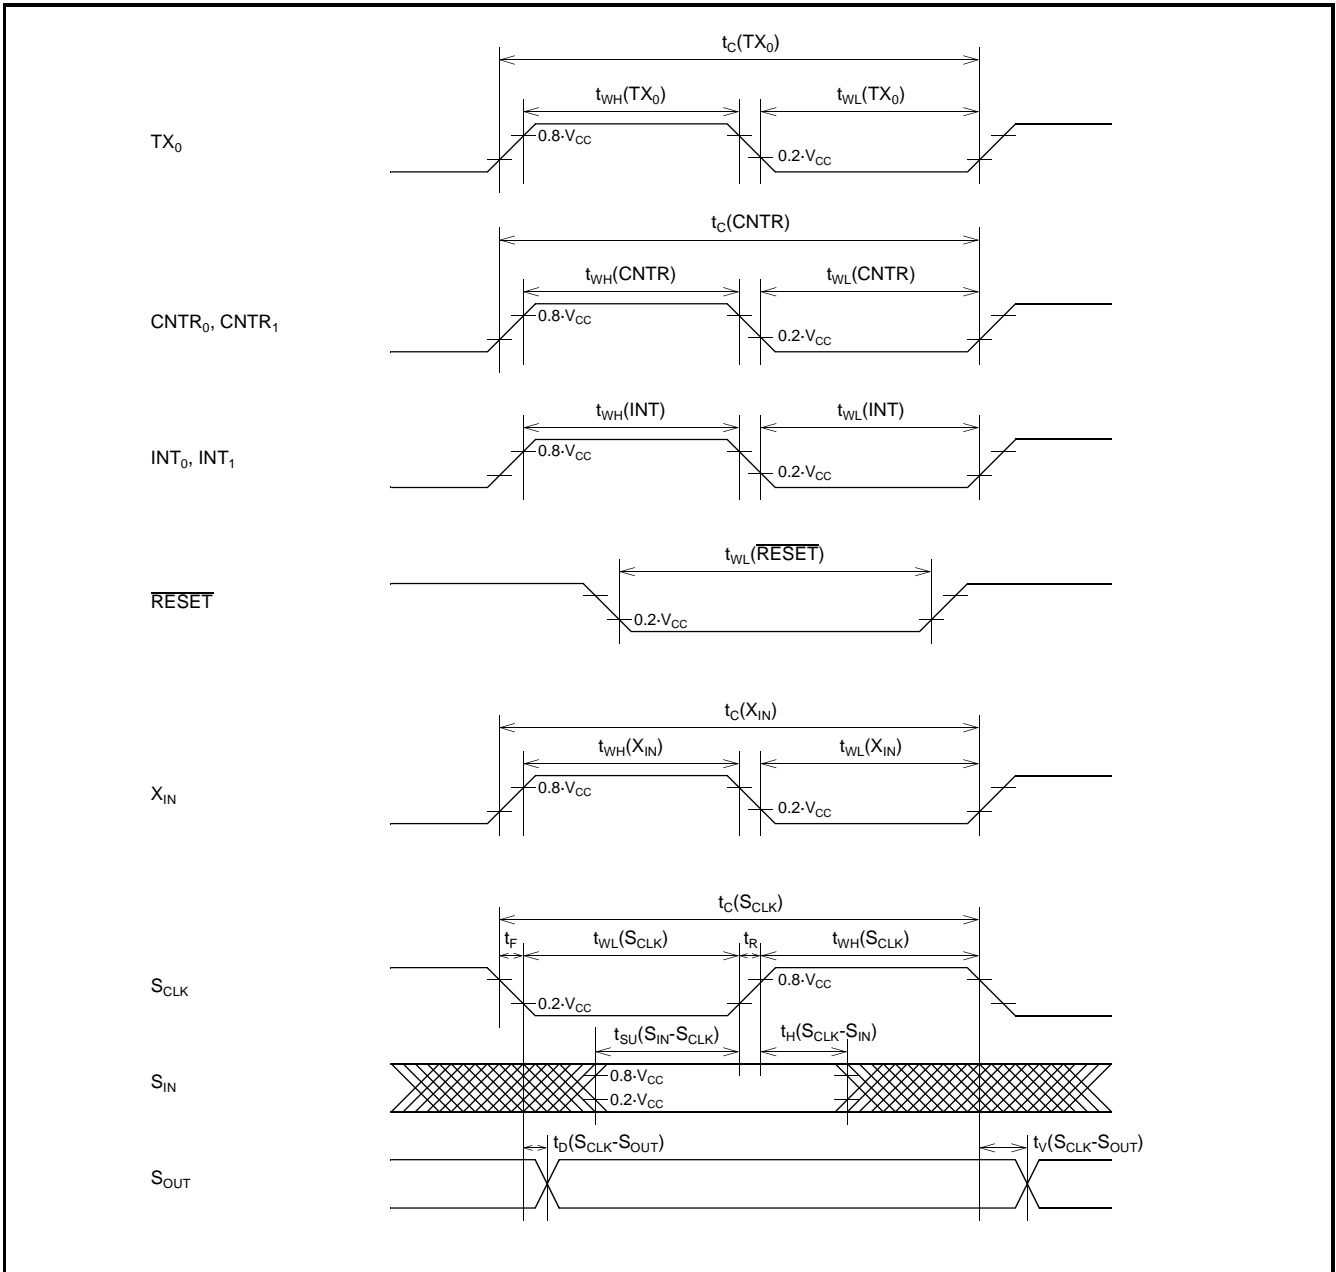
$t_C(TX_0)$

$t_{WH}(TX_0)$ $t_{WL}(TX_0)$

$TX_0$ $0.8 \cdot V_{CC}$ $0.2 \cdot V_{CC}$

$t_C(CNTR)$

$t_{WH}(CNTR)$ $t_{WL}(CNTR)$

$CNTR_0$, $CNTR_1$ $0.8 \cdot V_{CC}$ $0.2 \cdot V_{CC}$

$t_{WH}(INT)$ $t_{WL}(INT)$

$INT_0$, $INT_1$ $0.8 \cdot V_{CC}$ $0.2 \cdot V_{CC}$

$t_{WL}(\overline{RESET})$

$\overline{RESET}$ $0.2 \cdot V_{CC}$

$t_C(X_{IN})$

$t_{WH}(X_{IN})$ $t_{WL}(X_{IN})$

$X_{IN}$ $0.8 \cdot V_{CC}$ $0.2 \cdot V_{CC}$

$t_C(S_{CLK})$

$t_F$ $t_{WL}(S_{CLK})$ $t_R$ $t_{WH}(S_{CLK})$

$S_{CLK}$ $0.2 \cdot V_{CC}$ $0.8 \cdot V_{CC}$

$t_{SU}(S_{IN}\text{-}S_{CLK})$ $t_H(S_{CLK}\text{-}S_{IN})$

$S_{IN}$ $0.8 \cdot V_{CC}$ $0.2 \cdot V_{CC}$

$t_D(S_{CLK}\text{-}S_{OUT})$ $t_V(S_{CLK}\text{-}S_{OUT})$

$S_{OUT}$